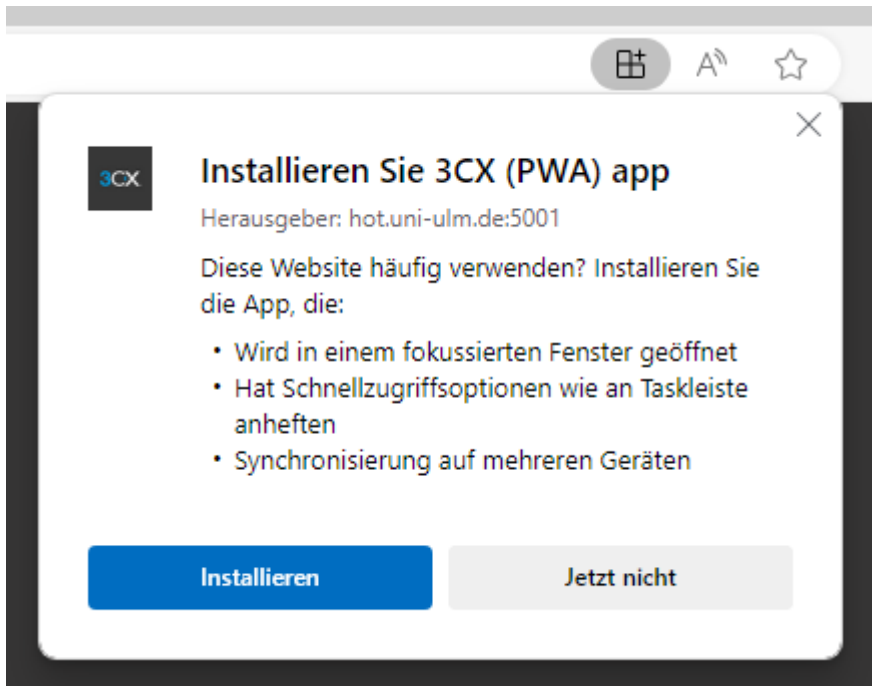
3CX

Installieren Sie 3CX (PWA) app

Herausgeber: hot.uni-ulm.de:5001

Diese Website häufig verwenden? Installieren Sie die App, die:

• Wird in einem fokussierten Fenster geöffnet
• Hat Schnellzugriffsoptionen wie an Taskleiste anheften
• Synchronisierung auf mehreren Geräten

Installieren

Jetzt nicht